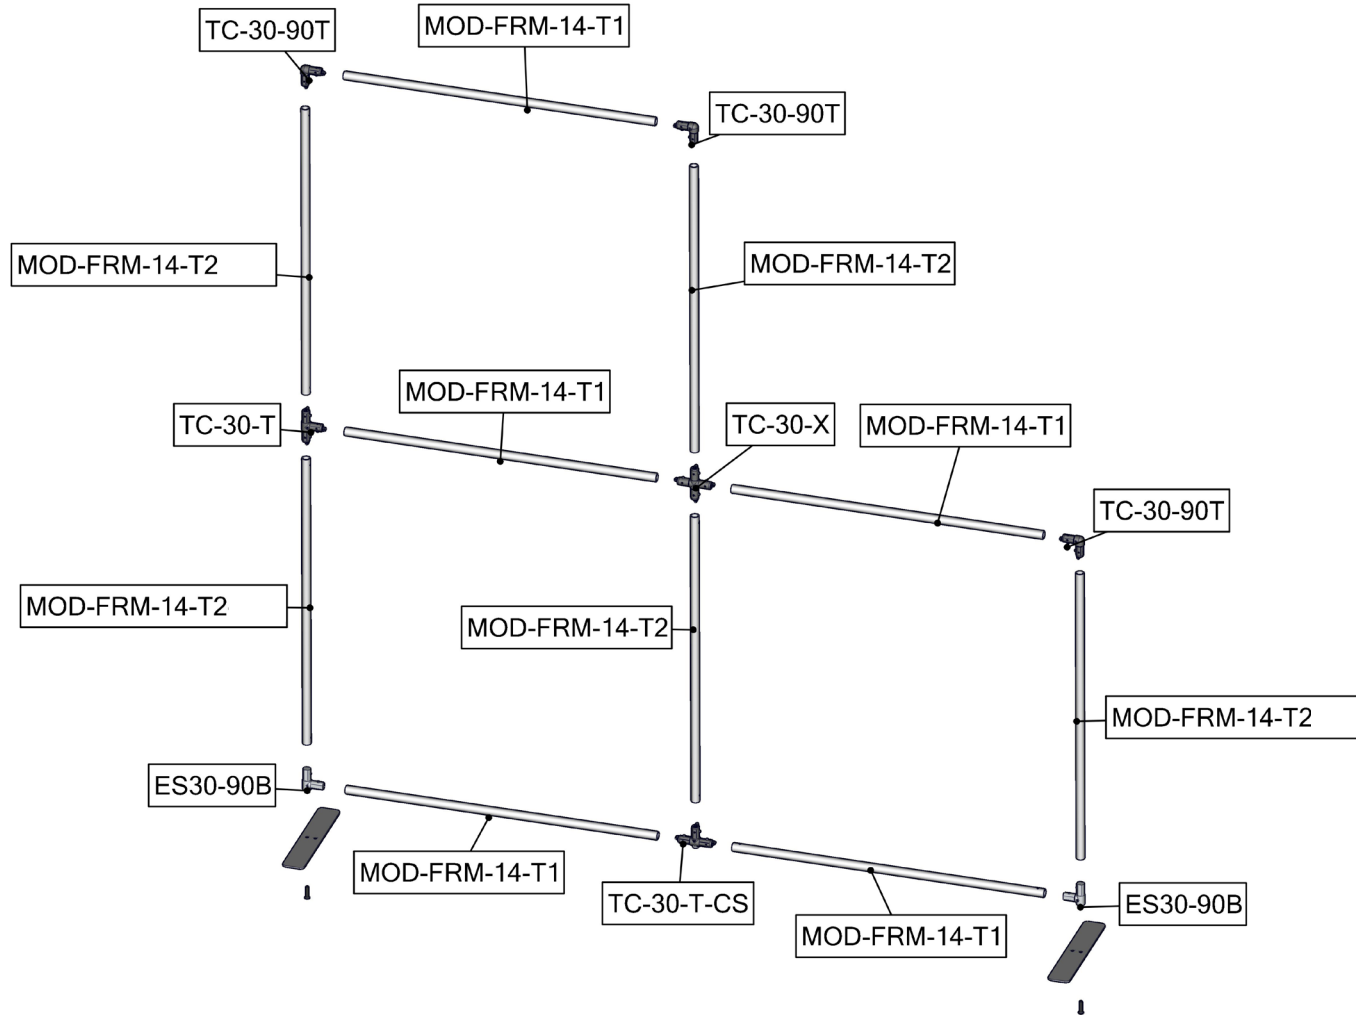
TC-30-90T
MOD-FRM-14-T1
TC-30-90T
MOD-FRM-14-T2
MOD-FRM-14-T2
MOD-FRM-14-T1
TC-30-T
TC-30-X
MOD-FRM-14-T1
TC-30-90T
MOD-FRM-14-T2
MOD-FRM-14-T2
MOD-FRM-14-T2
ES30-90B
MOD-FRM-14-T1
TC-30-T-CS
ES30-90B
MOD-FRM-14-T1